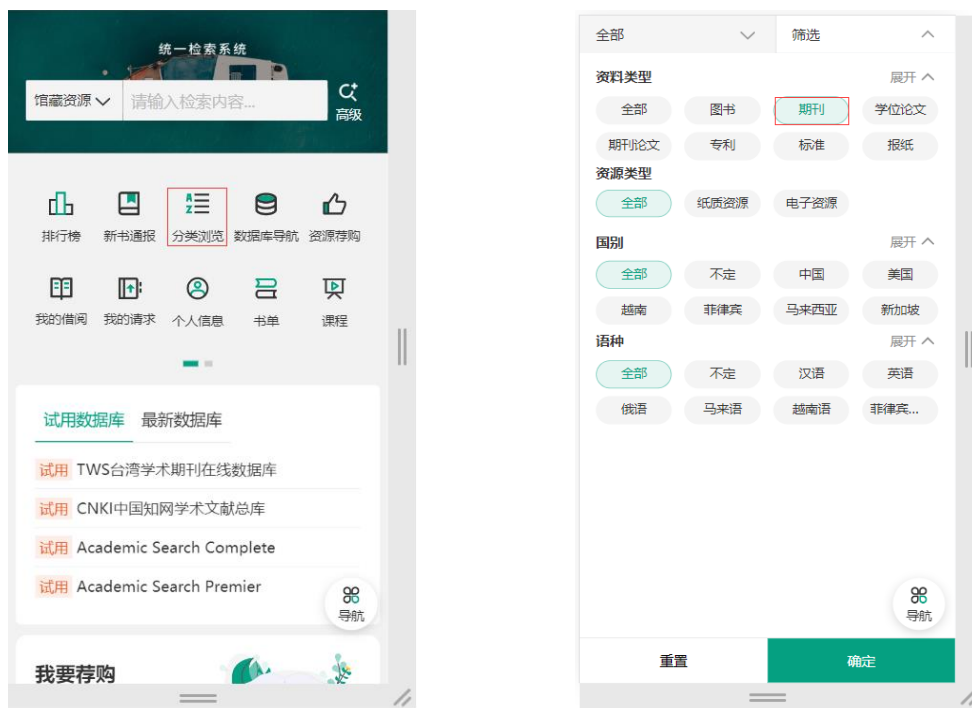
统一检索系统

馆藏资源 请输入检索内容... 高级

排行榜 新书通报 分类浏览 数据库导航 资源荐购

我的借阅 我的请求 个人信息 书单 课程

试用数据库 最新数据库

试用 TWS台湾学术期刊在线数据库

试用 CNKI中国知网学术文献总库

试用 Academic Search Complete

试用 Academic Search Premier

导航

我要荐购

全部 筛选

资料类型 展开

全部 图书 期刊 学位论文

期刊论文 专利 标准 报纸

资源类型

全部 纸质资源 电子资源

国别 展开

全部 不定 中国 美国

越南 菲律宾 马来西亚 新加坡

语种 展开

全部 不定 汉语 英语

俄语 马来语 越南语 菲律宾...

导航

重置 确定